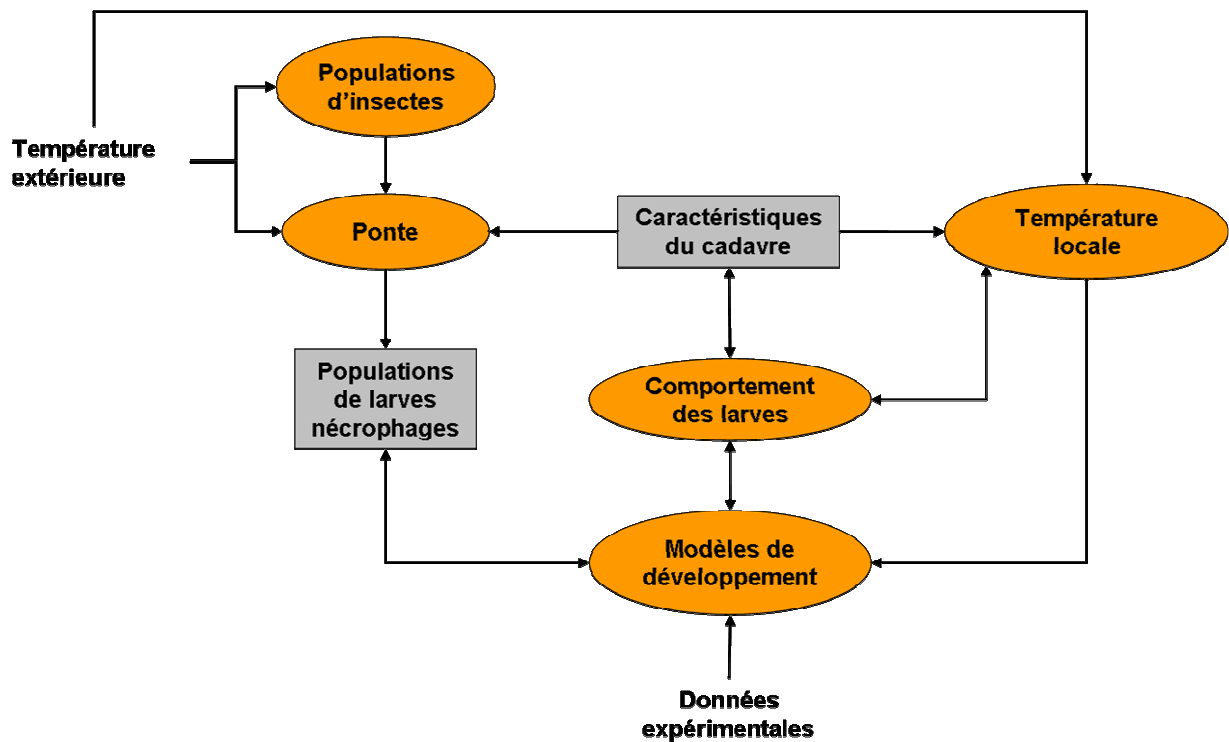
Température extérieure

Populations d’insectes

Ponte

Caractéristiques du cadavre

Température locale

Populations de larves nécrophages

Comportement des larves

Modèles de développement

Données expérimentales